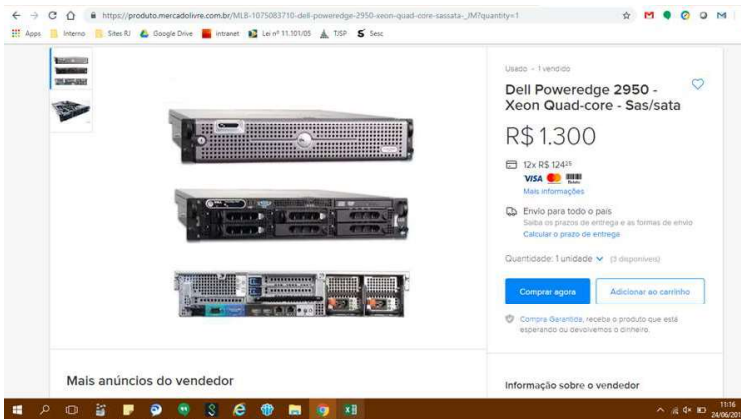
https://produto.mercadolivre.com.br/MLB-1075083710-dell-poweredge-2950-xeon-quad-core-sassata-_JM?quantity=1

Apps Interno Sites RJ Google Drive intranet Lei nº 11.101/05 TJSP Sesc

Usado - 1 vendido

Dell Poweredge 2950 - Xeon Quad-core - Sas/sata

R$ 1.300

12x R$ 124$^{25}$

VISA

Mais informações

Envio para todo o país

Saiba os prazos de entrega e as formas de envio

Calcular o prazo de entrega

Quantidade: 1 unidade (3 disponíveis)

Comprar agora

Adicionar ao carrinho

Compra Garantida, receba o produto que está esperando ou devolvemos o dinheiro.

Mais anúncios do vendedor

Informação sobre o vendedor

11:16
24/06/201